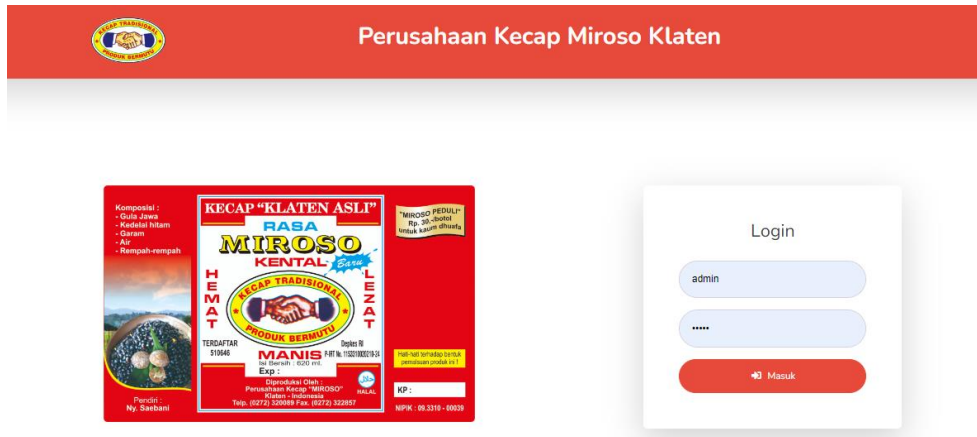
KECAP TRADISIONAL
PRODUK BERMUTU

Perusahaan Kecap Miroso Klaten

Komposisi :
- Gula Jawa
- Kedelai hitam
- Garam
- Air
- Rempah-rempah

Pendiri :
Ny. Saebani

KECAP "KLATEN ASLI"
RASA
MIROSO
KENTAL Baru
HEMAT
LEZAT
KECAP TRADISIONAL
PRODUK BERMUTU
TERDAFTAR
510646
Depkes RI
P-IRT No. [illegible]
MANIS
Isi Bersih : 620 ml.
Exp :
Diproduksi Oleh
Perusahaan Kecap "MIROSO"
Klaten - Indonesia
Telp. (0272) 320089 Fax. (0272) 322857
HALAL

"MIROSO PEDULI"
Rp. 30,-/botol
untuk kaum dhuafa

Hati-hati terhadap bentuk pemalsuan produk ini !

KP :

NIPIK : 09.3310 - 00039

Login

admin

•••••

Masuk